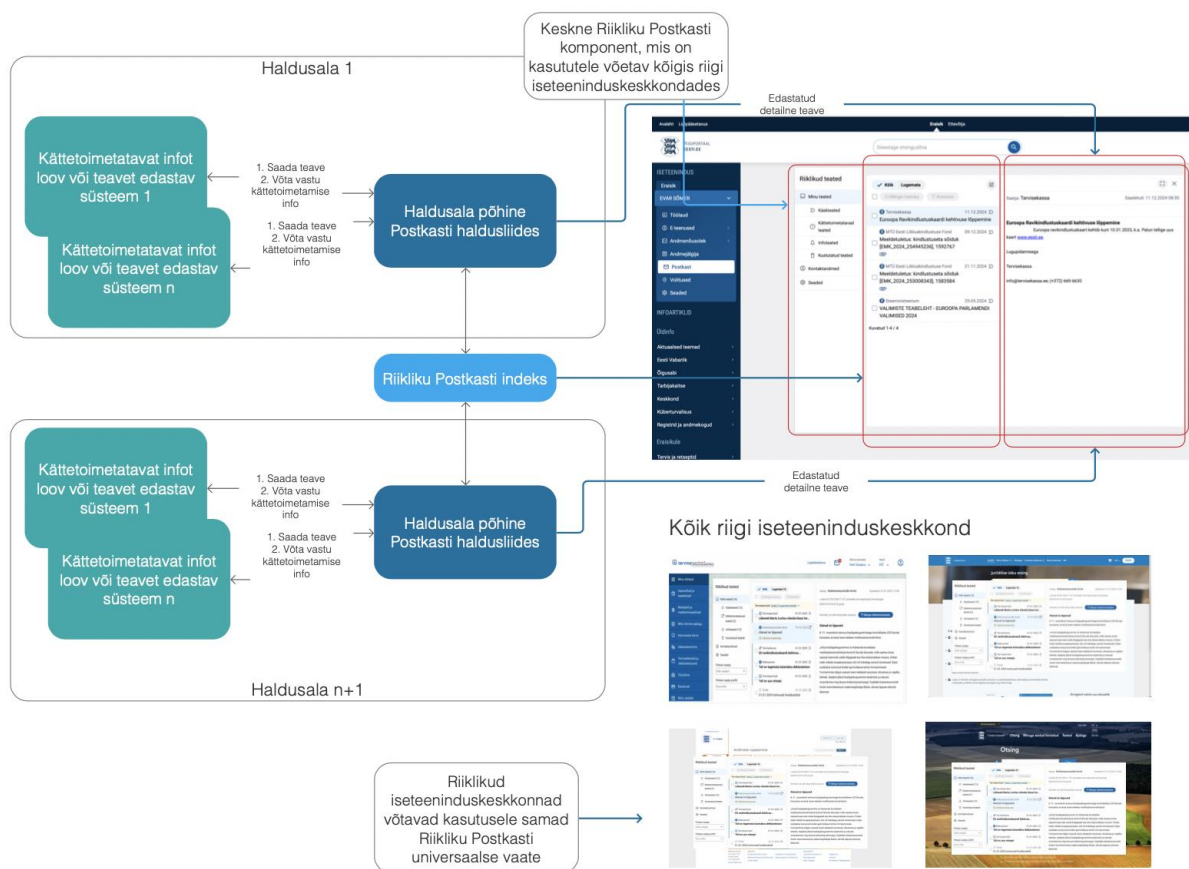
Keskne Riikliku Postkasti komponent, mis on kasututele võetav kõigis riigi iseteeninduskeskkondades

Haldusala 1

Kättetoimetatavat infot loov või teavet edastav süsteem 1

Kättetoimetatavat infot loov või teavet edastav süsteem n

1. Saada teave
2. Võta vastu kättetoimetamise info

1. Saada teave
2. Võta vastu kättetoimetamise info

Haldusala põhine Postkasti haldusliides

Edastatud detailne teave

Riikliku Postkasti indeks

Haldusala n+1

Kättetoimetatavat infot loov või teavet edastav süsteem 1

Kättetoimetatavat infot loov või teavet edastav süsteem n

1. Saada teave
2. Võta vastu kättetoimetamise info

1. Saada teave
2. Võta vastu kättetoimetamise info

Haldusala põhine Postkasti haldusliides

Edastatud detailne teave

Kõik riigi iseteeninduskeskkond

Riiklikud iseteeninduskeskkonnad võtavad kasutusele samad Riikliku Postkasti universaalse vaate

ISETEENINDUS
Eraisik
Minu teated
Töölaud
E-teenused
Andmeülevaade
Andmejälgija
Postkast
Volitused
Seaded
INFOARTIKLID
Aktuaalsed teemad
Eesti Vabariik
Õigusabi
Tarbijakaitse
Keskkond
Küberturvalisus
Registrid ja andmekogud
Tervis ja retseptid

Riiklikud teated
Minu teated
Käsitlusel
Kättetoimetatavad teated
Infoteated
Kustutatud teated
Kontaktandmed
Seaded

Kõik
Lugemata
Terviseamet 11.12.2024
Euroopa Ravikindlustuskaardi kehtivuse lõppemine
MTÜ Eesti Liikluskindlustuse Fond 09.12.2024
Meeldetuletus: kindlustusleta sõiduk [EMK_2024_254945236], 1592767
MTÜ Eesti Liikluskindlustuse Fond 21.11.2024
Meeldetuletus: kindlustusleta sõiduk [EMK_2024_253008340], 1583984
Riigikantselei 29.05.2024
VALIMISTE TEABELEHT - EUROOPA PARLAMENDI VALIMISED 2024
Kuvatud 1-4 / 4

Saatja: Terviseamet
Euroopa Ravikindlustuskaardi kehtivuse lõppemine
Terviseamet

Otsing